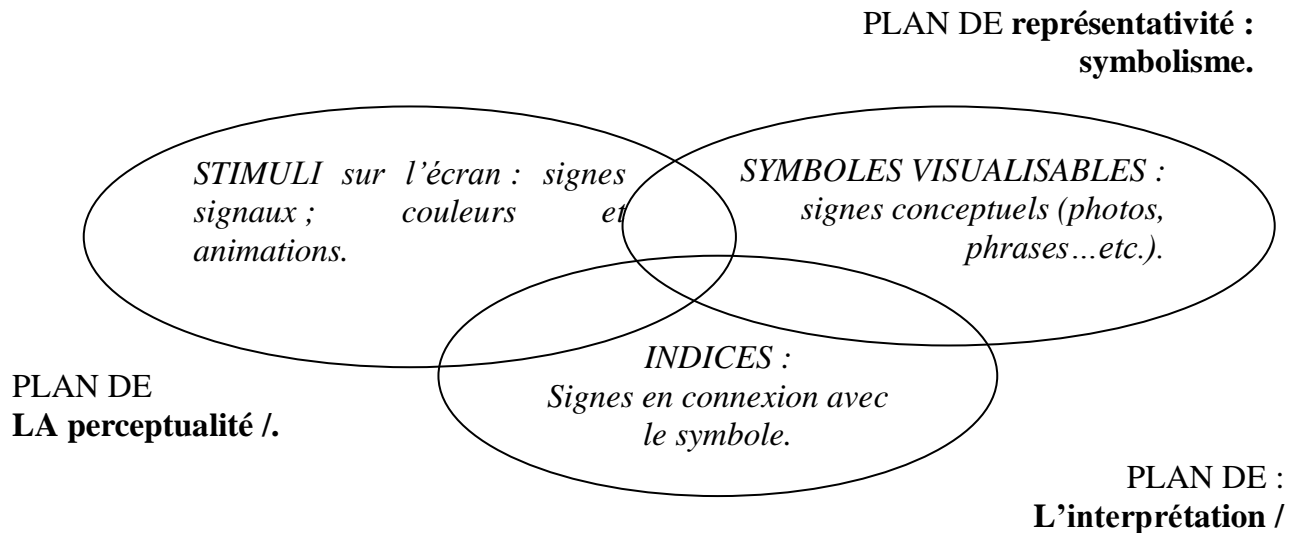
PLAN DE **représentativité : symbolisme.**

*STIMULI sur l'écran : signes signaux ; couleurs et animations.*

*SYMBOLES VISUALISABLES : signes conceptuels (photos, phrases…etc.).*

PLAN DE **LA perceptualité /.**

*INDICES : Signes en connexion avec le symbole.*

PLAN DE : **L'interprétation /**